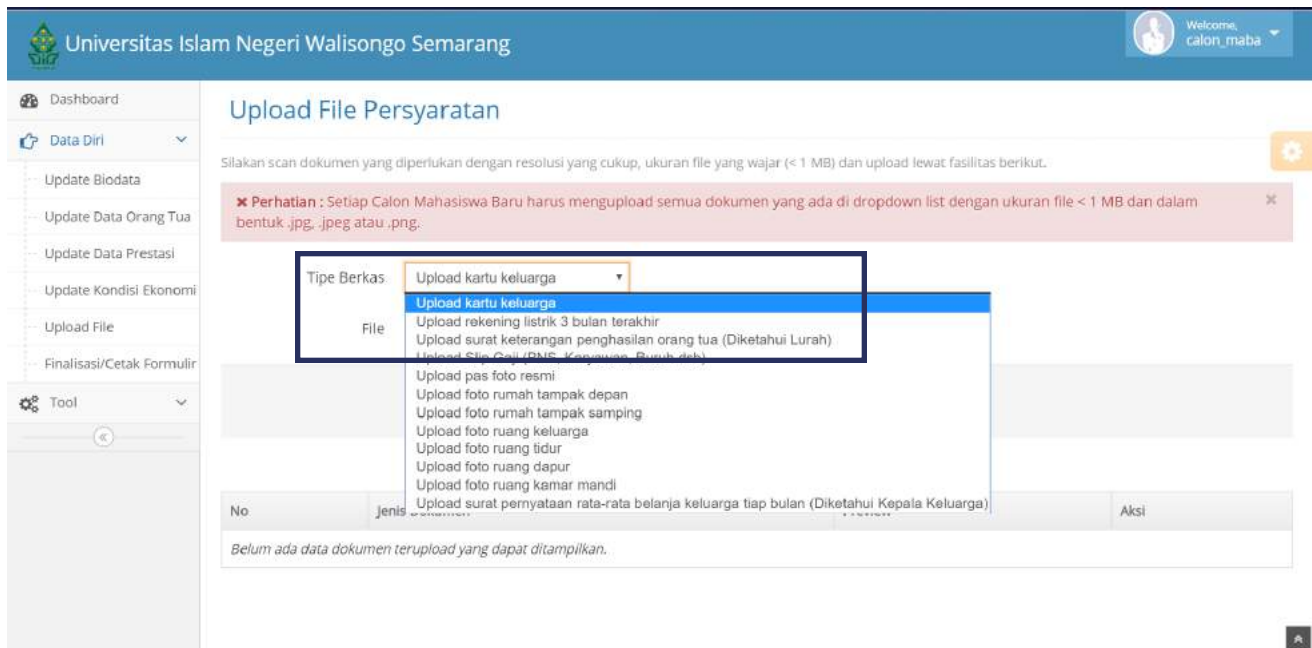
Universitas Islam Negeri Walisongo Semarang

Welcome, calon_maba

Dashboard
Data Diri
Update Biodata
Update Data Orang Tua
Update Data Prestasi
Update Kondisi Ekonomi
Upload File
Finalisasi/Cetak Formulir
Tool

Upload File Persyaratan

Silakan scan dokumen yang diperlukan dengan resolusi yang cukup, ukuran file yang wajar (< 1 MB) dan upload lewat fasilitas berikut.

× Perhatian : Setiap Calon Mahasiswa Baru harus mengupload semua dokumen yang ada di dropdown list dengan ukuran file < 1 MB dan dalam bentuk .jpg, .jpeg atau .png.

Tipe Berkas Upload kartu keluarga

File

Upload kartu keluarga
Upload rekening listrik 3 bulan terakhir
Upload surat keterangan penghasilan orang tua (Diketahui Lurah)
Upload Slip Gaji (PNS, Karyawan, Buruh dsb)
Upload pas foto resmi
Upload foto rumah tampak depan
Upload foto rumah tampak samping
Upload foto ruang keluarga
Upload foto ruang tidur
Upload foto ruang dapur
Upload foto ruang kamar mandi
Upload surat pernyataan rata-rata belanja keluarga tiap bulan (Diketahui Kepala Keluarga)

| No | Jenis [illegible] | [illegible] | Aksi |
|---|---|---|---|
| Belum ada data dokumen terupload yang dapat ditampilkan. | | | |